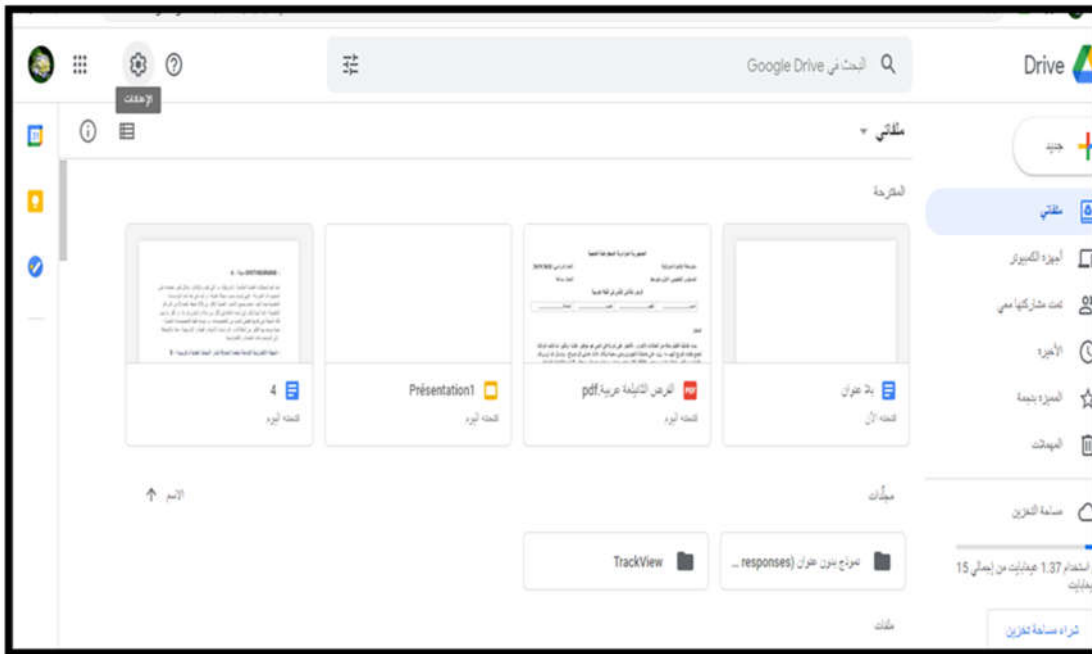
Drive

البحث في Google Drive

الإعدادات

جديد

ملفاتي

أجهزة الكمبيوتر

تمت مشاركتها معي

الأخيرة

المميزة بنجمة

المهملات

مساحة التخزين

استخدام 1.37 غيغابايت من إجمالي 15 غيغابايت

شراء مساحة تخزين

ملفاتي

المقترحة

بلا عنوان

فتحته أنت

الفرض التأليفية عربية.pdf

فتحته اليوم

Présentation1

فتحته اليوم

4

فتحته اليوم

مجلّدات

الاسم

نموذج بدون عنوان (responses) ...

TrackView

ملفات